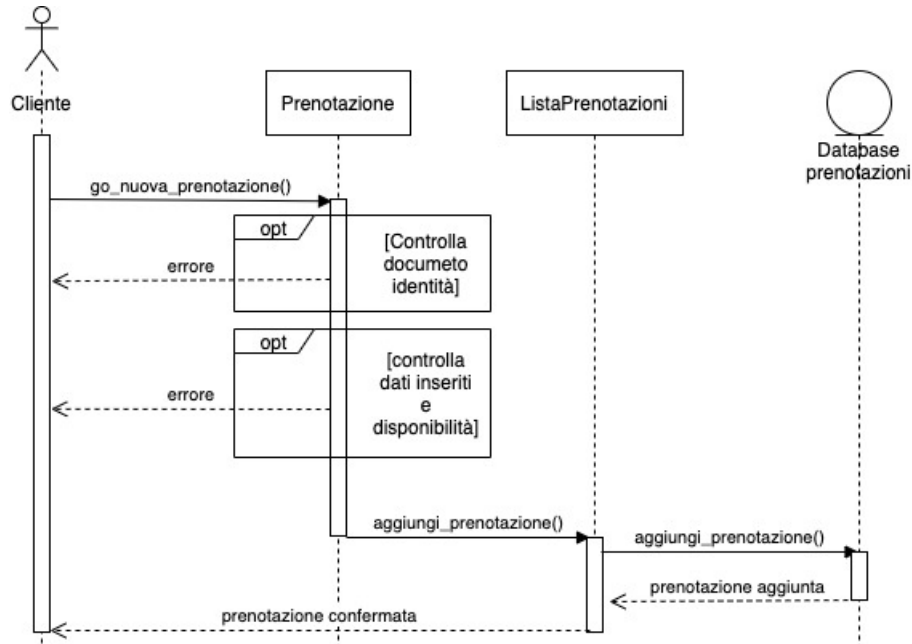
Cliente

Prenotazione

ListaPrenotazioni

Database prenotazioni

go_nuova_prenotazione()

opt

[Controlla documeto identità]

errore

opt

[controlla dati inseriti e disponibilità]

errore

aggiungi_prenotazione()

aggiungi_prenotazione()

prenotazione aggiunta

prenotazione confermata